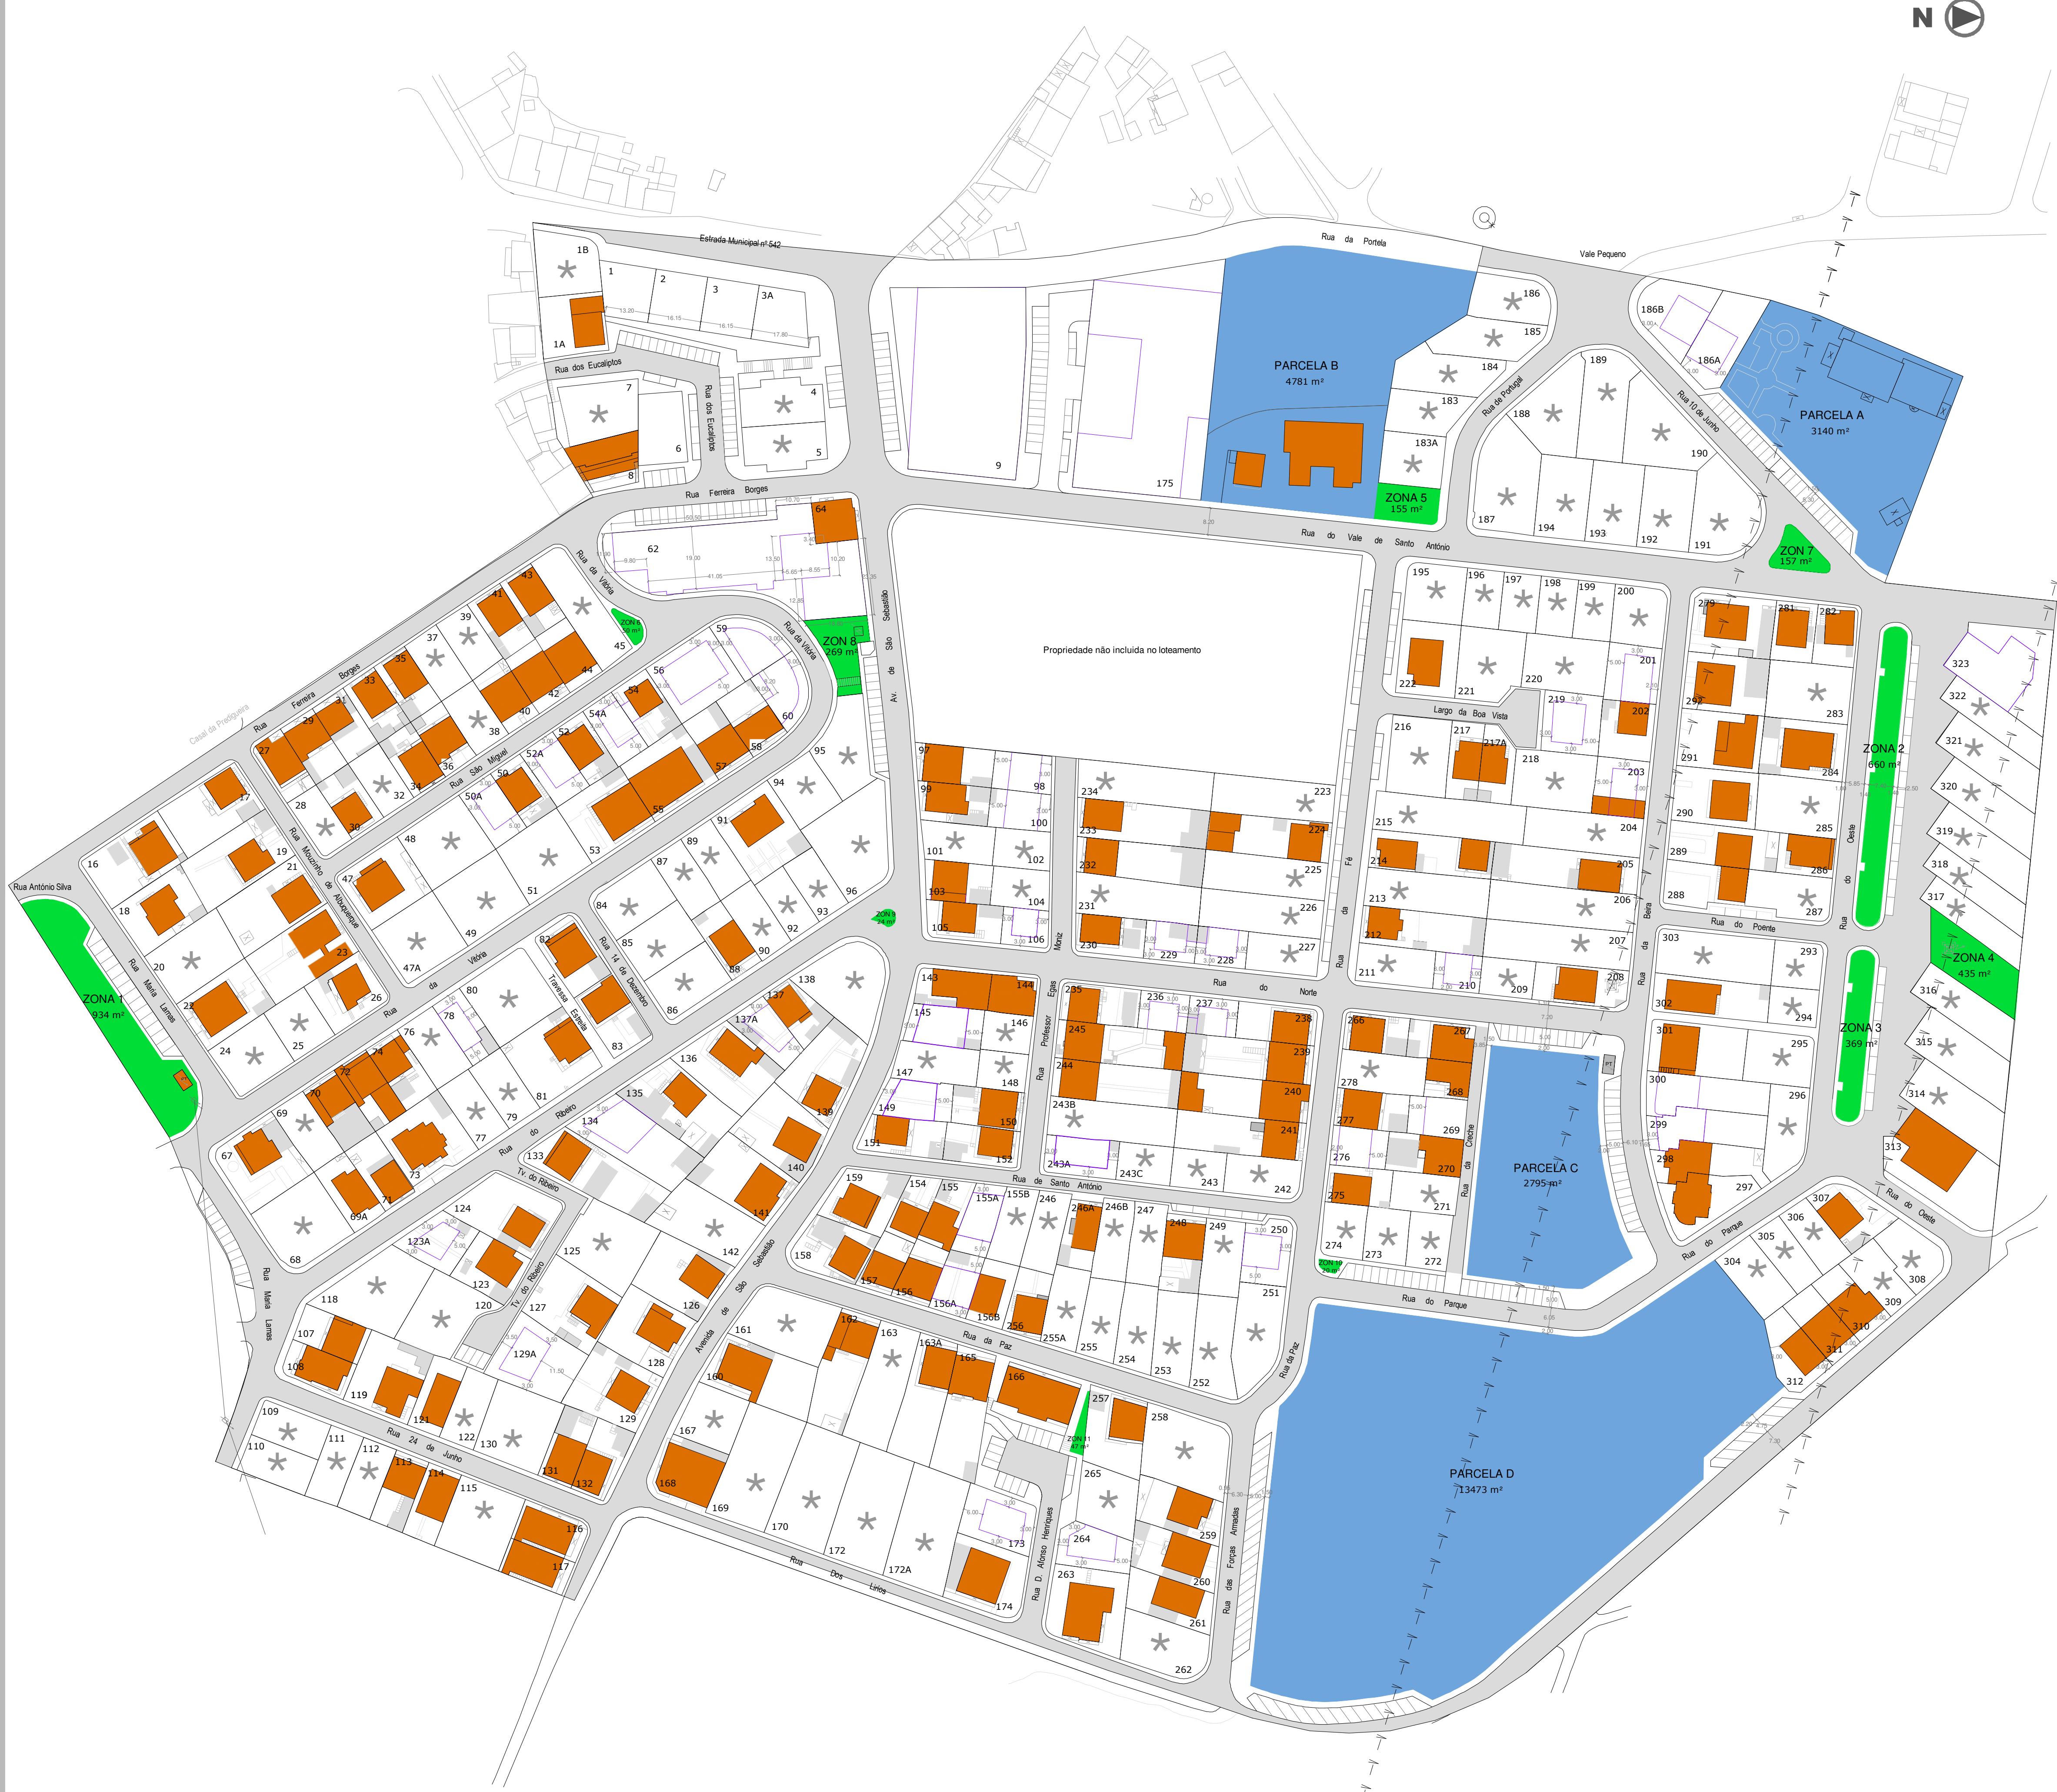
N

Estrada Municipal nº 542
Rua da Portela
Vale Pequeno
Rua dos Eucaliptos
Rua dos Eucaliptos
Rua Ferreira Borges
Rua do Vale de Santo António
Rua de Portugal
Rua 10 de Junho

PARCELA B
4781 m²

PARCELA A
3140 m²

ZONA 5
155 m²

ZON 7
157 m²

ZON 8
269 m²

ZON 6
59 m²

ZON 9
24 m²

Propriedade não incluída no loteamento

Largo da Boa Vista

ZONA 2
660 m²

ZONA 3
369 m²

ZONA 4
435 m²

ZONA 1
934 m²

PARCELA C
2795 m²

PARCELA D
13473 m²

ZON 10
76 m²

ZON 11
47 m²

Rua António Silva
Casal da Pradigueira
Rua Ferreira Borges
Rua São Miguel
Rua Mouzinho de Albuquerque
Rua da Vitória
Rua da Vitória
Av. São Sebastião
Rua Maria Lamas
Rua 14 de Dezembro
Travessa Estrela
Rua do Ribeiro
Tv. do Ribeiro
Tv. do Ribeiro
Rua 24 de Junho
Avenida de São Sebastião
Rua Professor Egas Moniz
Rua do Norte
Rua de Santo António
Rua da Fé
Rua da Beira
Rua do Poente
Rua do Oeste
Rua do Oeste
Rua do Parque
Rua do Parque
Rua da Creche
Rua da Paz
Rua da Paz
Rua das Forças Armadas
Rua D. Afonso Henriques
Rua Dos Lírios

1B 1 2 3 3A 1A 7 4 6 5 8 9 175 186 185 184 183 183A 186B 186A 189 188 190 187 194 193 192 191 64 62 59 56 54 54A 52 52A 50 50A 55 57 58 60 43 41 39 37 35 33 31 29 27 28 30 32 34 36 38 40 42 44 45 17 16 18 19 20 21 22 23 24 25 26 47 47A 48 49 51 53 87 89 91 94 95 96 93 92 90 88 86 84 85 82 83 80 81 78 79 76 77 74 72 73 70 71 69 69A 67 68 195 196 197 198 199 200 201 202 203 204 205 206 207 208 209 210 211 212 213 214 215 216 217 217A 218 219 220 221 222 97 98 99 100 101 102 103 104 105 106 234 233 232 231 230 229 228 227 226 225 224 223 279 281 282 283 284 285 286 287 288 289 290 291 292 323 322 321 320 319 318 317 316 315 314 313 143 144 145 146 147 148 149 150 151 152 235 236 237 238 239 240 241 242 243 243A 243B 243C 244 245 266 267 268 269 270 271 272 273 274 275 276 277 278 303 302 301 300 299 298 297 296 295 294 293 138 137 137A 136 135 134 133 139 140 141 142 159 154 155 155A 155B 246 246A 246B 247 248 249 250 251 158 157 156 156A 156B 256 255A 255 254 253 252 307 306 305 304 308 309 310 311 312 124 123A 123 125 126 127 128 129 129A 120 118 107 108 119 121 122 130 131 132 109 110 111 112 113 114 115 116 117 161 162 163 163A 165 166 160 167 168 169 170 172 172A 174 173 257 258 259 260 261 262 263 264 265